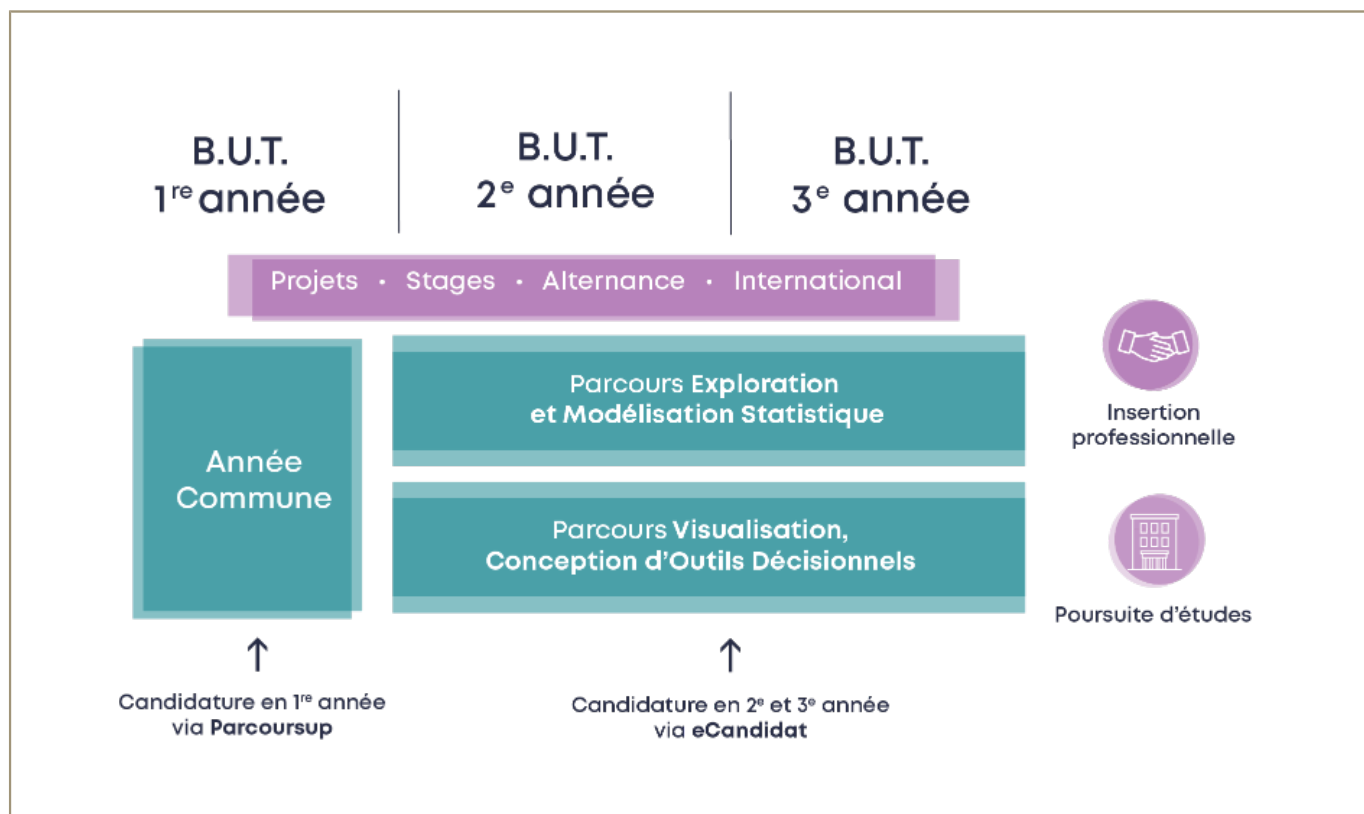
B.U.T. 1$^{re}$ année

B.U.T. 2$^{e}$ année

B.U.T. 3$^{e}$ année

Projets • Stages • Alternance • International

Année Commune

Parcours Exploration et Modélisation Statistique

Parcours Visualisation, Conception d'Outils Décisionnels

Insertion professionnelle

Poursuite d'études

Candidature en 1$^{re}$ année via Parcoursup

Candidature en 2$^{e}$ et 3$^{e}$ année via eCandidat